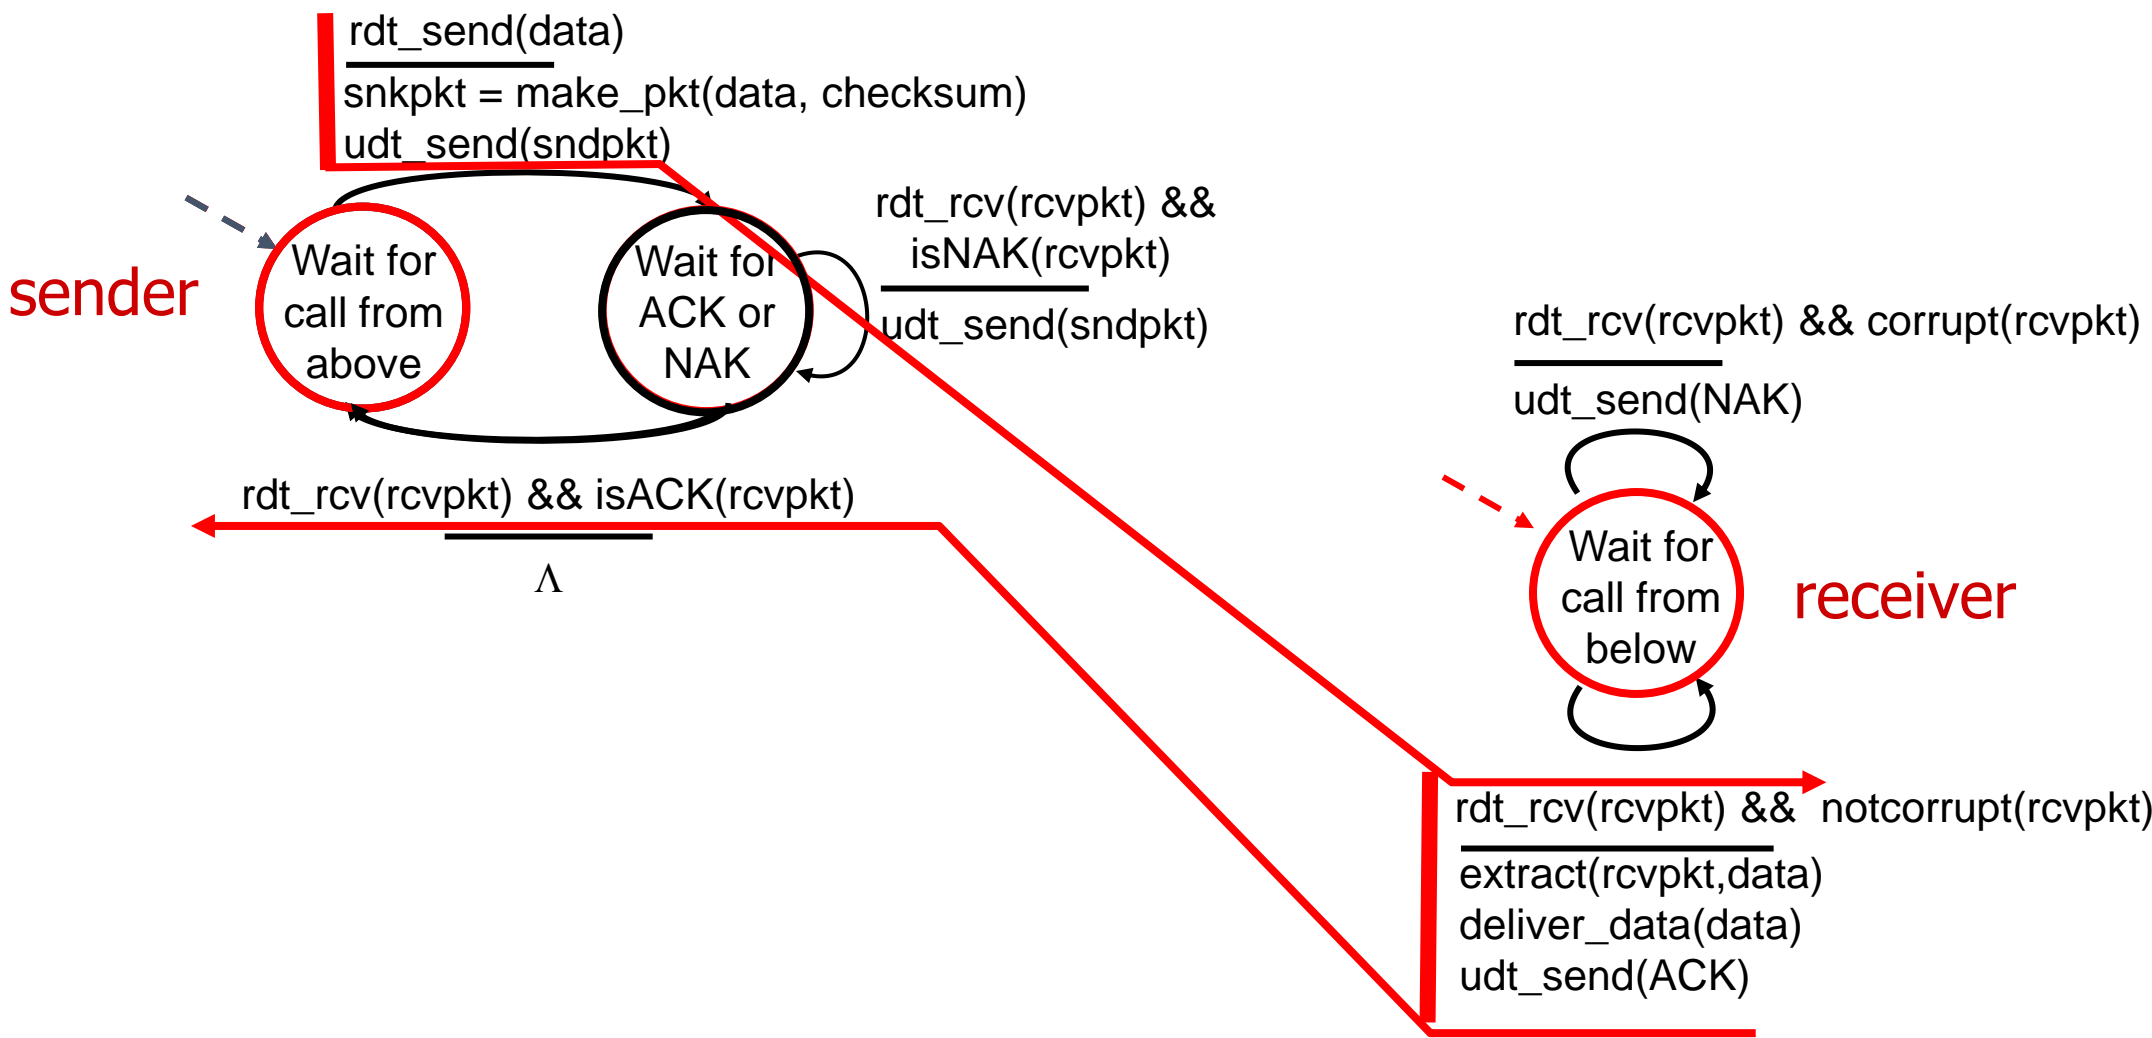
rdt_send(data)
snkpkt = make_pkt(data, checksum)
udt_send(sndpkt)

rdt_rcv(rcvpkt) && isNAK(rcvpkt)
udt_send(sndpkt)

sender

Wait for call from above

Wait for ACK or NAK

rdt_rcv(rcvpkt) && isACK(rcvpkt)
Λ

rdt_rcv(rcvpkt) && corrupt(rcvpkt)
udt_send(NAK)

Wait for call from below

receiver

rdt_rcv(rcvpkt) && notcorrupt(rcvpkt)
extract(rcvpkt,data)
deliver_data(data)
udt_send(ACK)